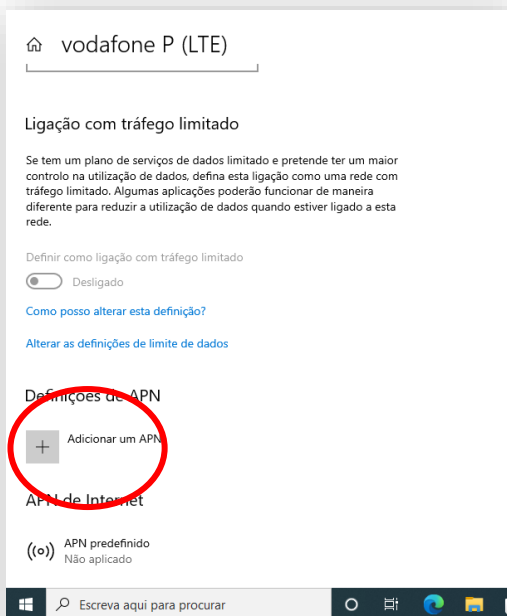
vodafone P (LTE)

Ligação com tráfego limitado

Se tem um plano de serviços de dados limitado e pretende ter um maior controlo na utilização de dados, defina esta ligação como uma rede com tráfego limitado. Algumas aplicações poderão funcionar de maneira diferente para reduzir a utilização de dados quando estiver ligado a esta rede.

Definir como ligação com tráfego limitado

Desligado

Como posso alterar esta definição?

Alterar as definições de limite de dados

Definições de APN

Adicionar um APN

APN de Internet

APN predefinido
Não aplicado

Escreva aqui para procurar